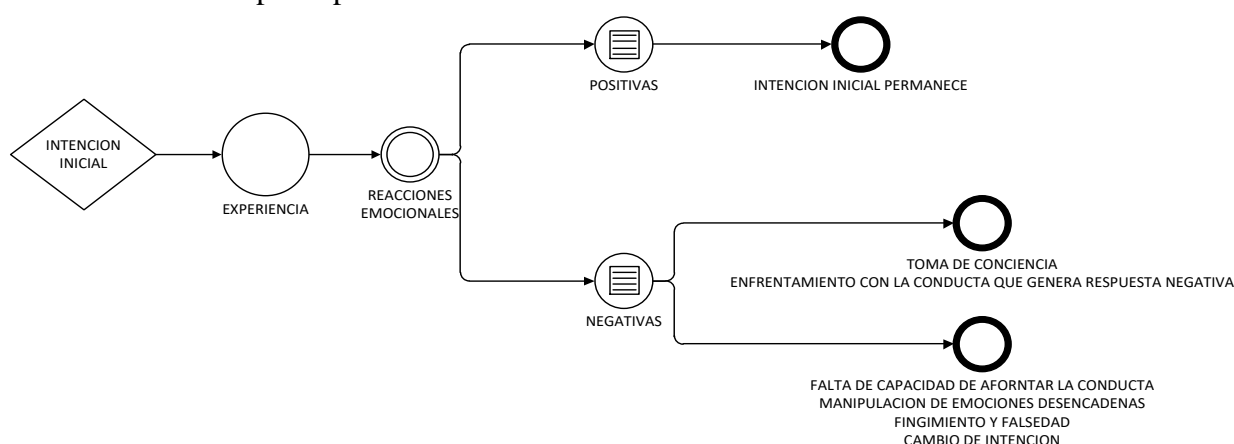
INTENCION INICIAL

EXPERIENCIA

REACCIONES EMOCIONALES

POSITIVAS

INTENCION INICIAL PERMANECE

NEGATIVAS

TOMA DE CONCIENCIA
ENFRENTAMIENTO CON LA CONDUCTA QUE GENERA RESPUESTA NEGATIVA

FALTA DE CAPACIDAD DE AFORNTAR LA CONDUCTA
MANIPULACION DE EMOCIONES DESENCADENAS
FINGIMIENTO Y FALSEDAD
CAMBIO DE INTENCION